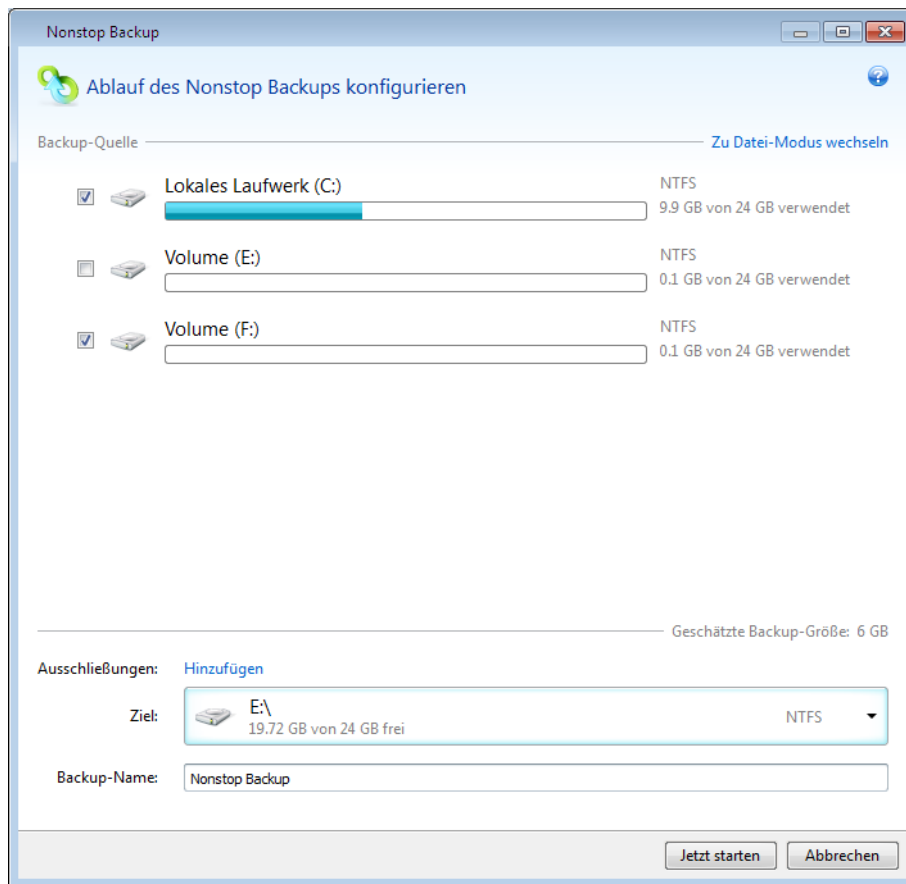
Nonstop Backup

Ablauf des Nonstop Backups konfigurieren

Backup-Quelle

Zu Datei-Modus wechseln

Lokales Laufwerk (C:)

NTFS

9.9 GB von 24 GB verwendet

Volume (E:)

NTFS

0.1 GB von 24 GB verwendet

Volume (F:)

NTFS

0.1 GB von 24 GB verwendet

Geschätzte Backup-Größe: 6 GB

Ausschließungen: Hinzufügen

Ziel: E:\
19.72 GB von 24 GB frei
NTFS

Backup-Name: Nonstop Backup

Jetzt starten

Abbrechen